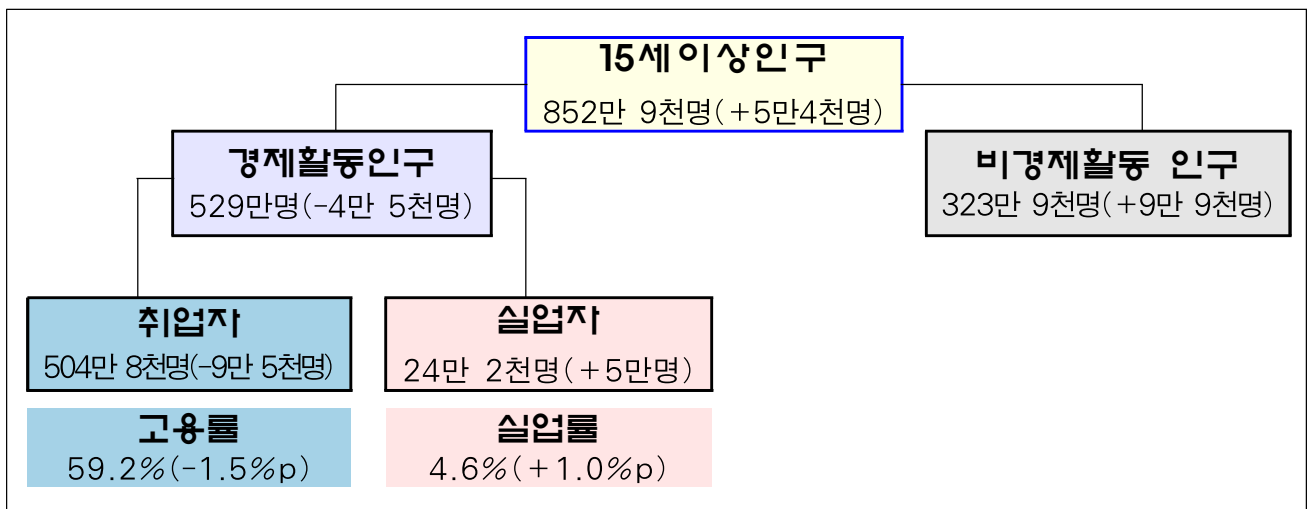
15세이상인구
852만 9천명(+5만4천명)

경제활동인구
529만명(-4만 5천명)

비경제활동 인구
323만 9천명(+9만 9천명)

취업자
504만 8천명(-9만 5천명)

실업자
24만 2천명(+5만명)

고용률
59.2%(-1.5%p)

실업률
4.6%(+1.0%p)